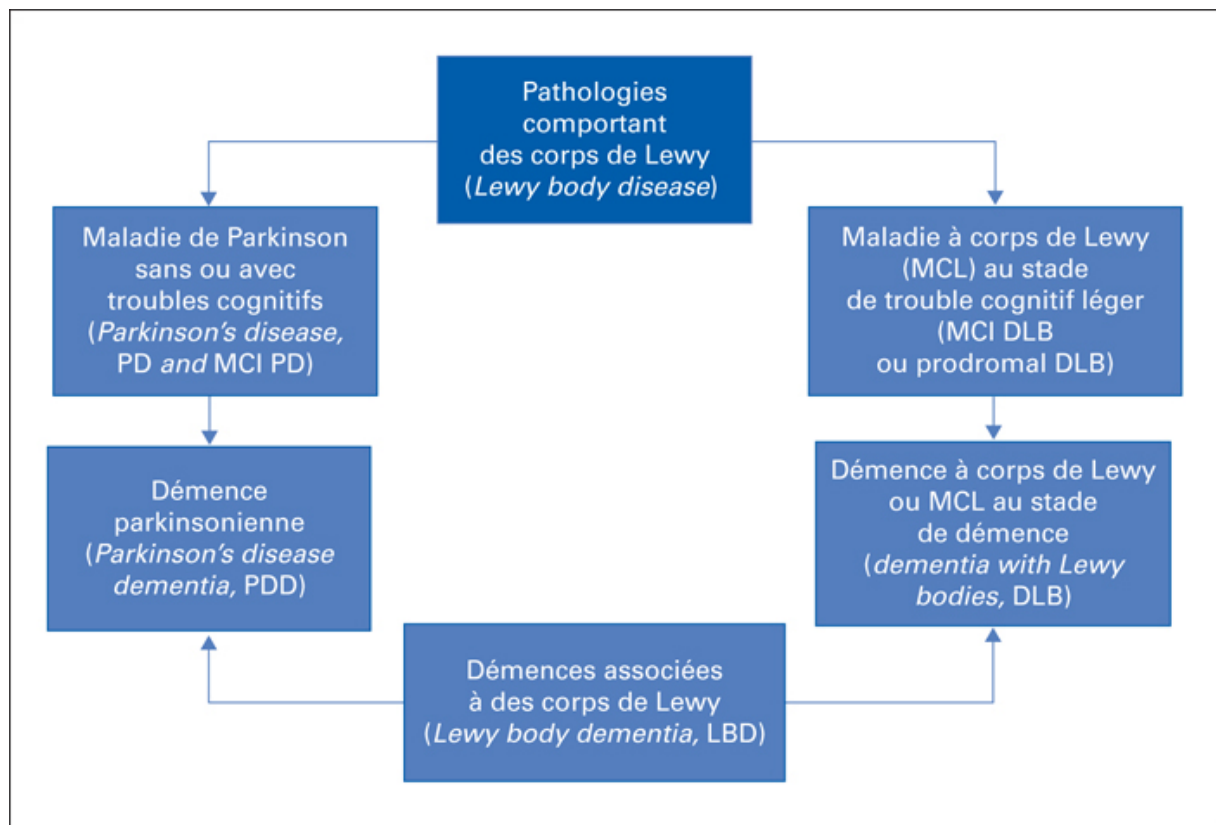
Pathologies comportant des corps de Lewy (*Lewy body disease*)

Maladie de Parkinson sans ou avec troubles cognitifs (*Parkinson's disease,* PD *and* MCI PD)

Maladie à corps de Lewy (MCL) au stade de trouble cognitif léger (MCI DLB ou prodromal DLB)

Démence parkinsonienne (*Parkinson's disease dementia,* PDD)

Démence à corps de Lewy ou MCL au stade de démence (*dementia with Lewy bodies,* DLB)

Démences associées à des corps de Lewy (*Lewy body dementia,* LBD)